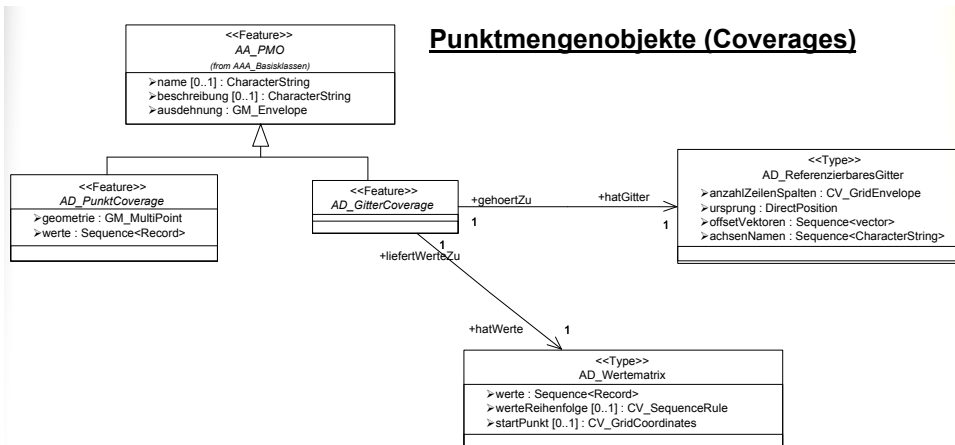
Punktmengenobjekte (Coverages)

<<Feature>>
AA_PMO
(from AAA_Basisklassen)
name [0..1] : CharacterString
beschreibung [0..1] : CharacterString
ausdehnung : GM_Envelope

<<Feature>>
AD_PunktCoverage
geometrie : GM_MultiPoint
werte : Sequence<Record>

<<Feature>>
AD_GitterCoverage

+gehoertZu
1
+hatGitter
1

<<Type>>
AD_ReferenzierbaresGitter
anzahlZeilenSpalten : CV_GridEnvelope
ursprung : DirectPosition
offsetVektoren : Sequence<vector>
achsenNamen : Sequence<CharacterString>

1
+liefertWerteZu

+hatWerte
1

<<Type>>
AD_Wertematrix
werte : Sequence<Record>
werteReihenfolge [0..1] : CV_SequenceRule
startPunkt [0..1] : CV_GridCoordinates